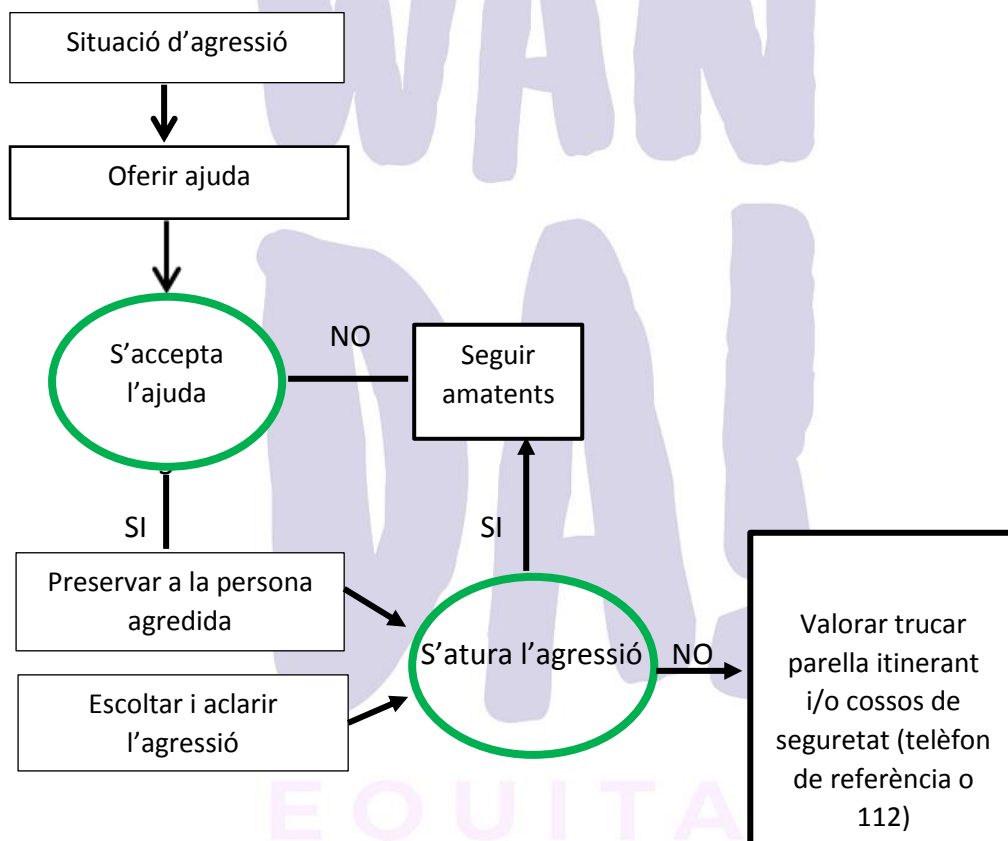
Situació d'agressió

Oferir ajuda

S'accepta l'ajuda

NO

Seguir amatents

SI

SI

Preservar a la persona agredida

Escoltar i aclarir l'agressió

S'atura l'agressió

NO

Valorar trucar parella itinerant i/o cossos de seguretat (telèfon de referència o 112)

WAN
DA
EQUITA